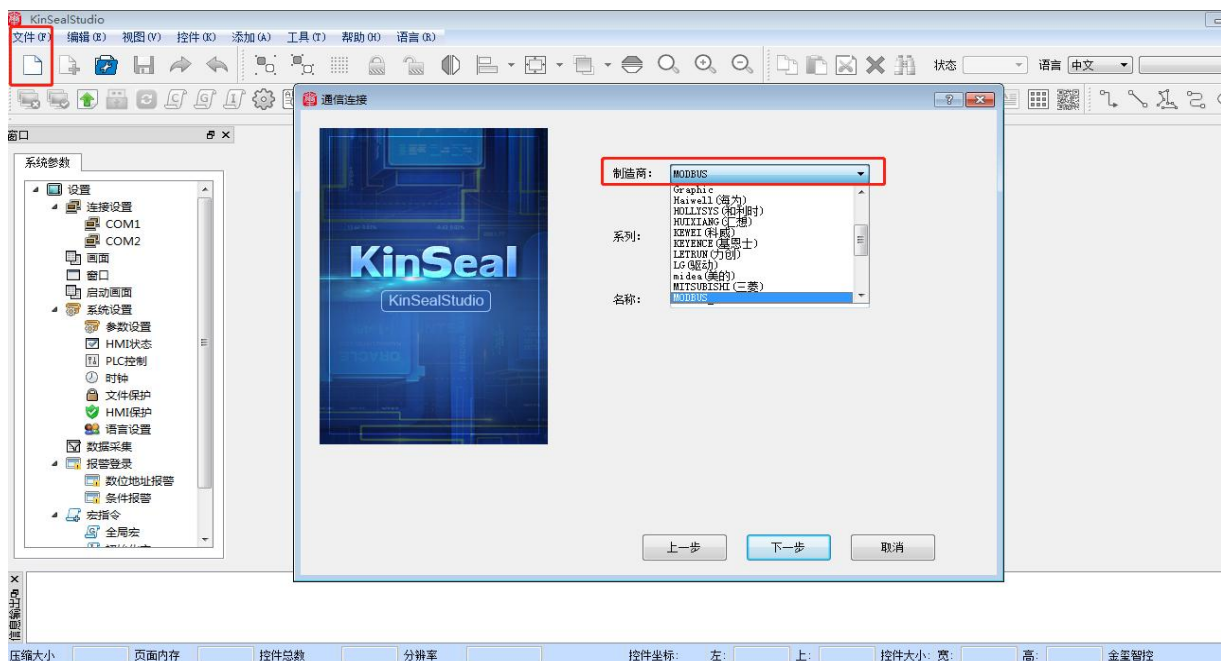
KinSealStudio

文件(F) 编辑(E) 视图(V) 控件(K) 添加(A) 工具(T) 帮助(H) 语言(R)

状态 语言 中文

窗口

系统参数

设置
连接设置
COM1
COM2
画面
窗口
启动画面
系统设置
参数设置
HMI状态
PLC控制
时钟
文件保护
HMI保护
语言设置
数据采集
报警登录
数位地址报警
条件报警
宏指令
全局宏

通信连接

KinSeal
KinSealStudio

制造商: MODBUS
Graphic
Haiwell(海为)
HOLLYSYS(和利时)
HUIXIANG(汇想)
KEWEI(科威)
KEYENCE(基恩士)
LETRUN(力创)
LG(驱动)
midea(美的)
MITSUBISHI(三菱)
MODBUS

系列:

名称:

上一步 下一步 取消

压缩大小 页面内存 控件总数 分辨率 控件坐标: 左: 上: 控件大小: 宽: 高: 金玺智控